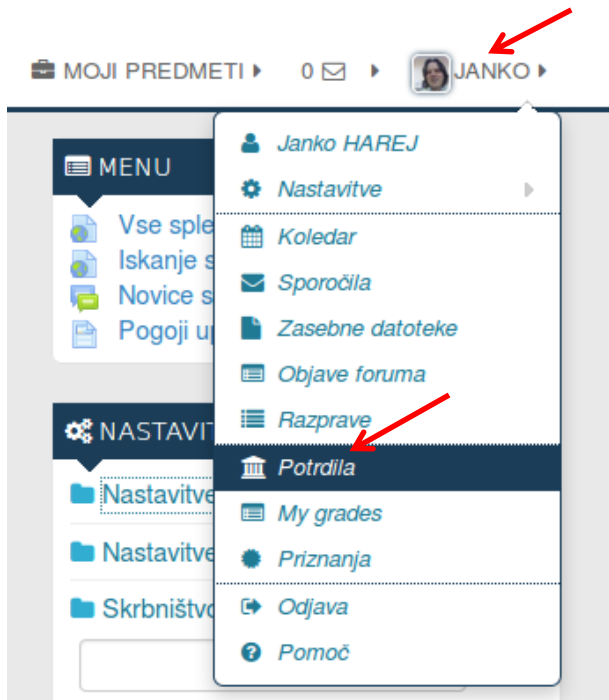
MOJI PREDMETI ▸ 0 ▸ JANKO ▸

MENU
Vse sple
Iskanje s
Novice s
Pogoji u

NASTAVIT
Nastavitve
Nastavitve
Skrbništvo

Janko HAREJ
Nastavitve
Koledar
Sporočila
Zasebne datoteke
Objave foruma
Razprave
Potrdila
My grades
Priznanja
Odjava
Pomoč